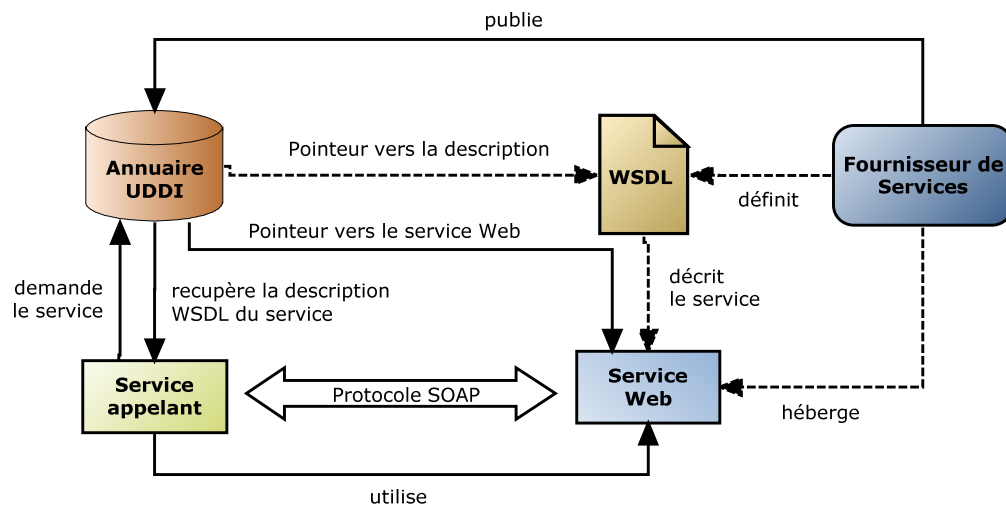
publie

Annuaire UDDI

Pointeur vers la description

WSDL

définit

Fournisseur de Services

Pointeur vers le service Web

demande le service

recupère la description WSDL du service

décrit le service

Service appelant

Protocole SOAP

Service Web

héberge

utilise